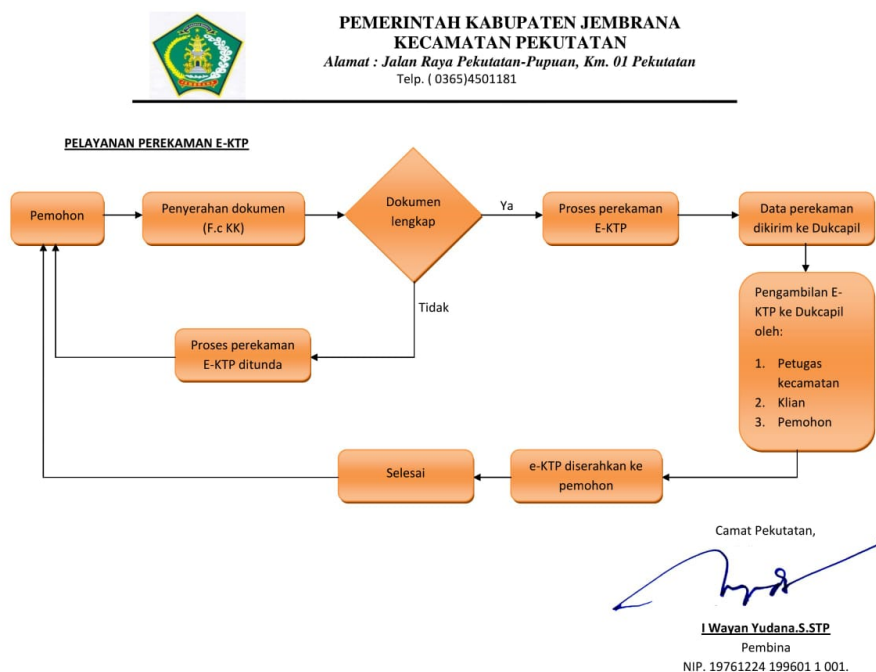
PEMERINTAH KABUPATEN JEMBRANA
KECAMATAN PEKUTATAN
Alamat : Jalan Raya Pekutatan-Pupuan, Km. 01 Pekutatan
Telp. ( 0365)4501181

PELAYANAN PEREKAMAN E-KTP

Pemohon

Penyerahan dokumen (F.c KK)

Dokumen lengkap

Ya

Proses perekaman E-KTP

Data perekaman dikirim ke Dukcapil

Tidak

Proses perekaman E-KTP ditunda

Pengambilan E-KTP ke Dukcapil oleh:

1. Petugas kecamatan
2. Klian
3. Pemohon

Selesai

e-KTP diserahkan ke pemohon

Camat Pekutatan,

I Wayan Yudana.S.STP
Pembina
NIP. 19761224 199601 1 001.